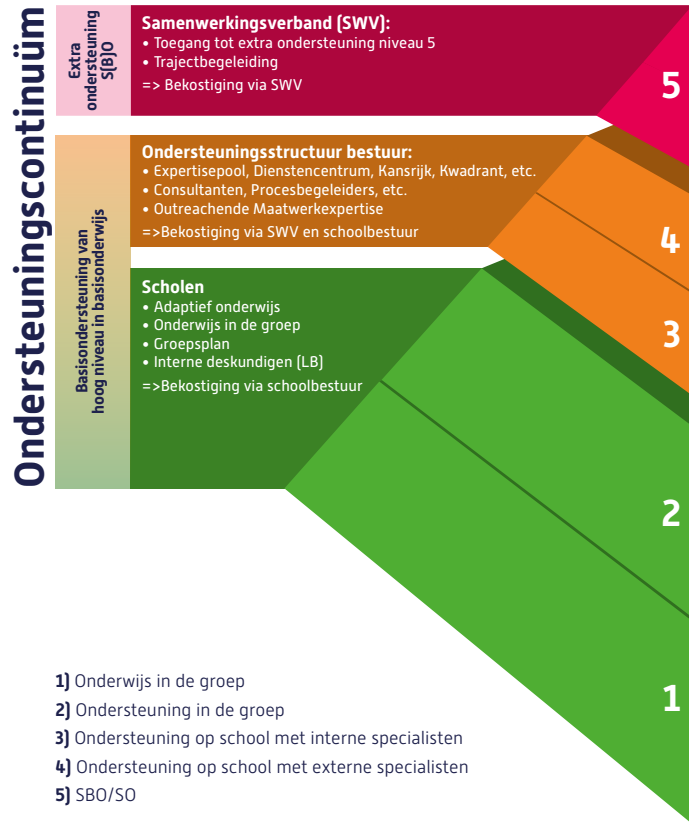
Ondersteuningscontinuüm

Extra ondersteuning S(B)O

Samenwerkingsverband (SWV):
• Toegang tot extra ondersteuning niveau 5
• Trajectbegeleiding
=> Bekostiging via SWV

5

Basisondersteuning van hoog niveau in basisonderwijs

Ondersteuningsstructuur bestuur:
• Expertisepool, Dienstencentrum, Kansrijk, Kwadrant, etc.
• Consultanten, Procesbegeleiders, etc.
• Outreachende Maatwerkexpertise
=>Bekostiging via SWV en schoolbestuur

4

Scholen
• Adaptief onderwijs
• Onderwijs in de groep
• Groepsplan
• Interne deskundigen (LB)
=>Bekostiging via schoolbestuur

3

2

1

1) Onderwijs in de groep
2) Ondersteuning in de groep
3) Ondersteuning op school met interne specialisten
4) Ondersteuning op school met externe specialisten
5) SBO/SO